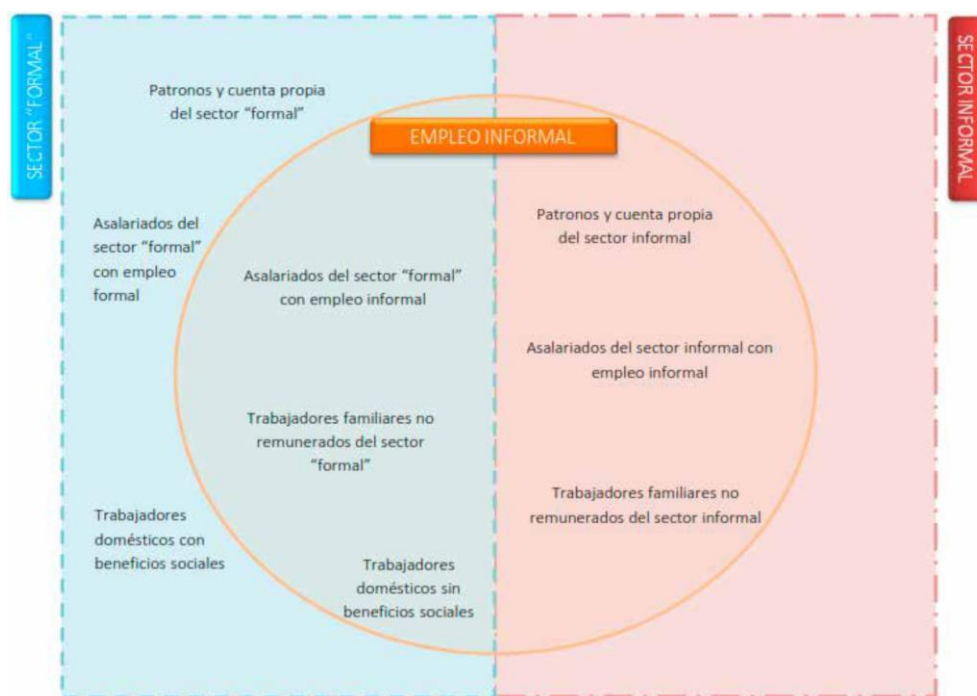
SECTOR "FORMAL"

SECTOR INFORMAL

Patronos y cuenta propia del sector "formal"

EMPLEO INFORMAL

Asalariados del sector "formal" con empleo formal

Patronos y cuenta propia del sector informal

Asalariados del sector "formal" con empleo informal

Asalariados del sector informal con empleo informal

Trabajadores familiares no remunerados del sector "formal"

Trabajadores familiares no remunerados del sector informal

Trabajadores domésticos con beneficios sociales

Trabajadores domésticos sin beneficios sociales